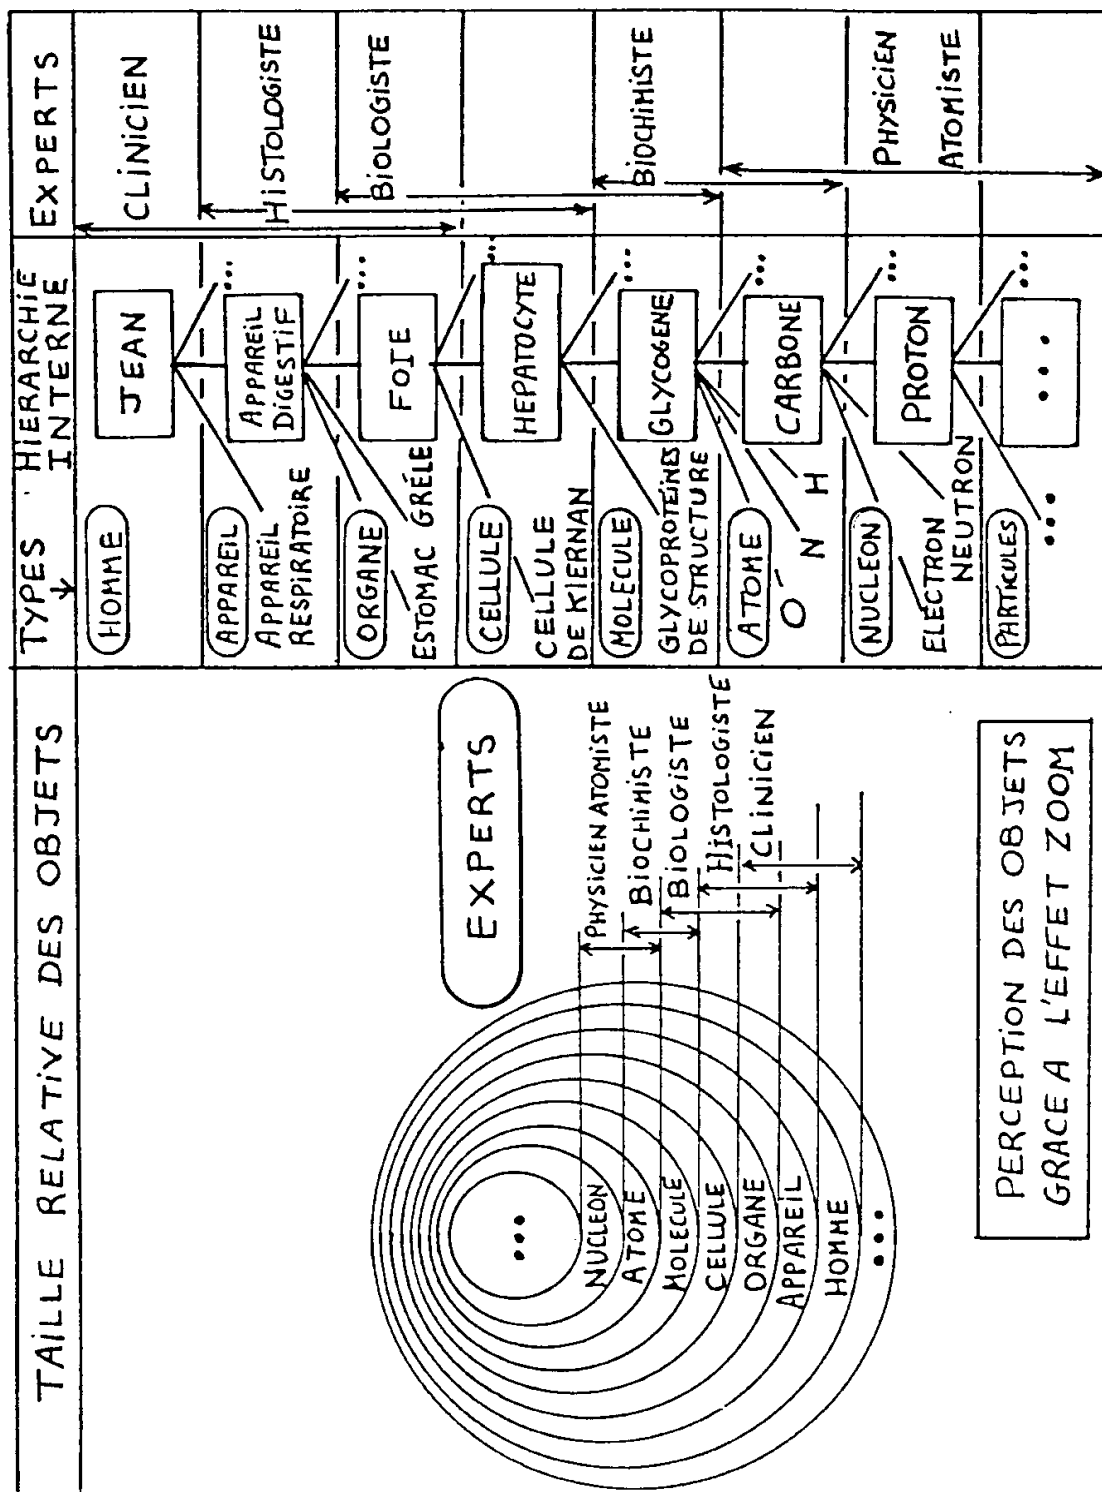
TAILLE RELATIVE DES OBJETS

EXPERTS

PHYSICIEN ATOMISTE
BIOCHIMISTE
BIOLOGISTE
HISTOLOGISTE
CLINICIEN

...
NUCLEON
ATOME
MOLECULE
CELLULE
ORGANE
APPAREIL
HOMME
...

PERCEPTION DES OBJETS GRACE A L'EFFET ZOOM

TYPES
HOMME
APPAREIL
APPAREIL RESPIRATOIRE
ORGANE
ESTOMAC
GRÊLE
CELLULE
CELLULE DE KIERNAN
MOLECULE
GLYCOPROTEINES DE STRUCTURE
ATOME
O
N
H
NUCLEON
ELECTRON
NEUTRON
PARTICULES
...

HIERARCHIE INTERNE
JEAN
APPAREIL DIGESTIF
FOIE
HEPATOCYTE
GLYCOGENE
CARBONE
PROTON
...

EXPERTS
CLINICIEN
HISTOLOGISTE
BIOLOGISTE
BIOCHIMISTE
PHYSICIEN
ATOMISTE